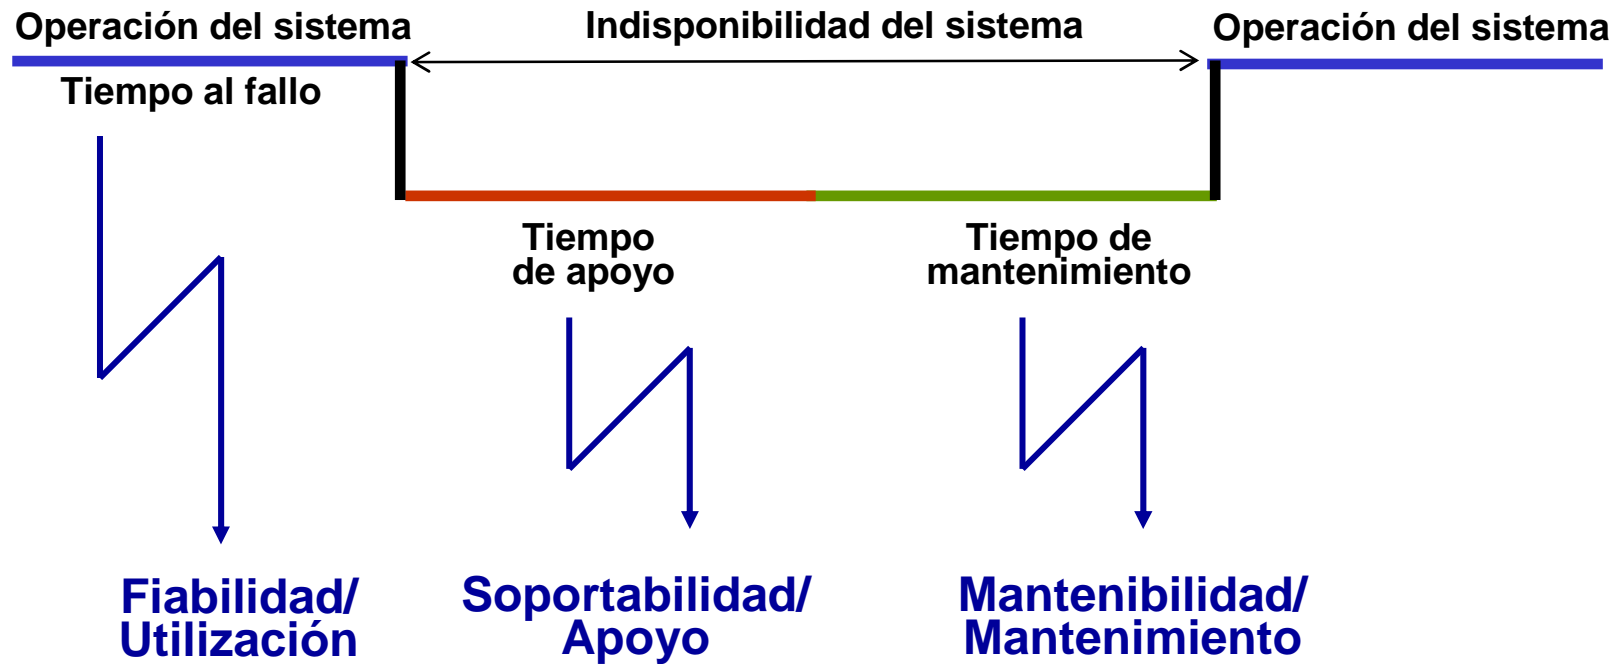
Operación del sistema

Indisponibilidad del sistema

Operación del sistema

Tiempo al fallo

Tiempo de apoyo

Tiempo de mantenimiento

Fiabilidad/ Utilización

Soportabilidad/ Apoyo

Mantenibilidad/ Mantenimiento